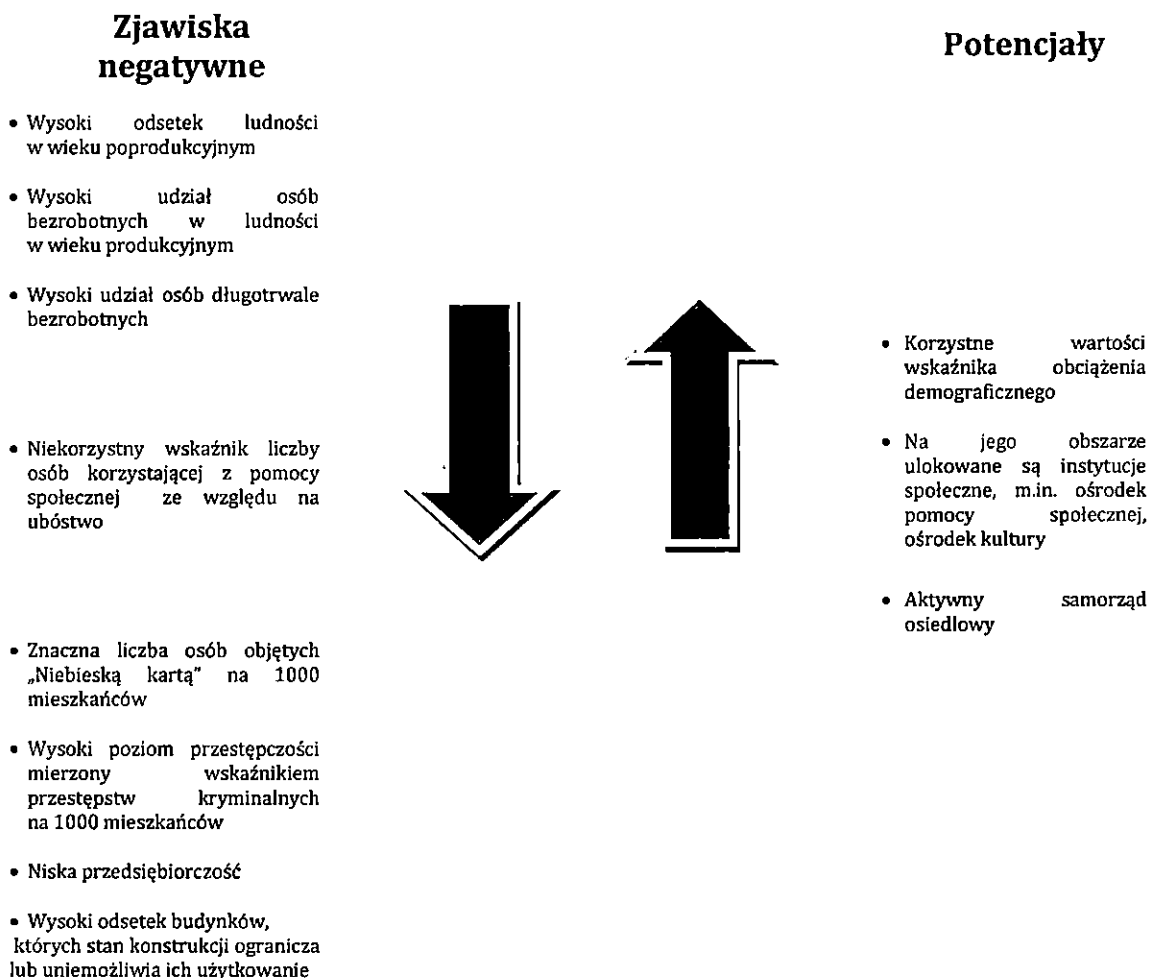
Zjawiska negatywne

• Wysoki odsetek ludności w wieku poprodukcyjnym

• Wysoki udział osób bezrobotnych w ludności w wieku produkcyjnym

• Wysoki udział osób długotrwale bezrobotnych

• Niekorzystny wskaźnik liczby osób korzystającej z pomocy społecznej ze względu na ubóstwo

• Znaczna liczba osób objętych „Niebieską kartą" na 1000 mieszkańców

• Wysoki poziom przestępczości mierzony wskaźnikiem przestępstw kryminalnych na 1000 mieszkańców

• Niska przedsiębiorczość

• Wysoki odsetek budynków, których stan konstrukcji ogranicza lub uniemożliwia ich użytkowanie

Potencjały

• Korzystne wartości wskaźnika obciążenia demograficznego

• Na jego obszarze ulokowane są instytucje społeczne, m.in. ośrodek pomocy społecznej, ośrodek kultury

• Aktywny samorząd osiedlowy